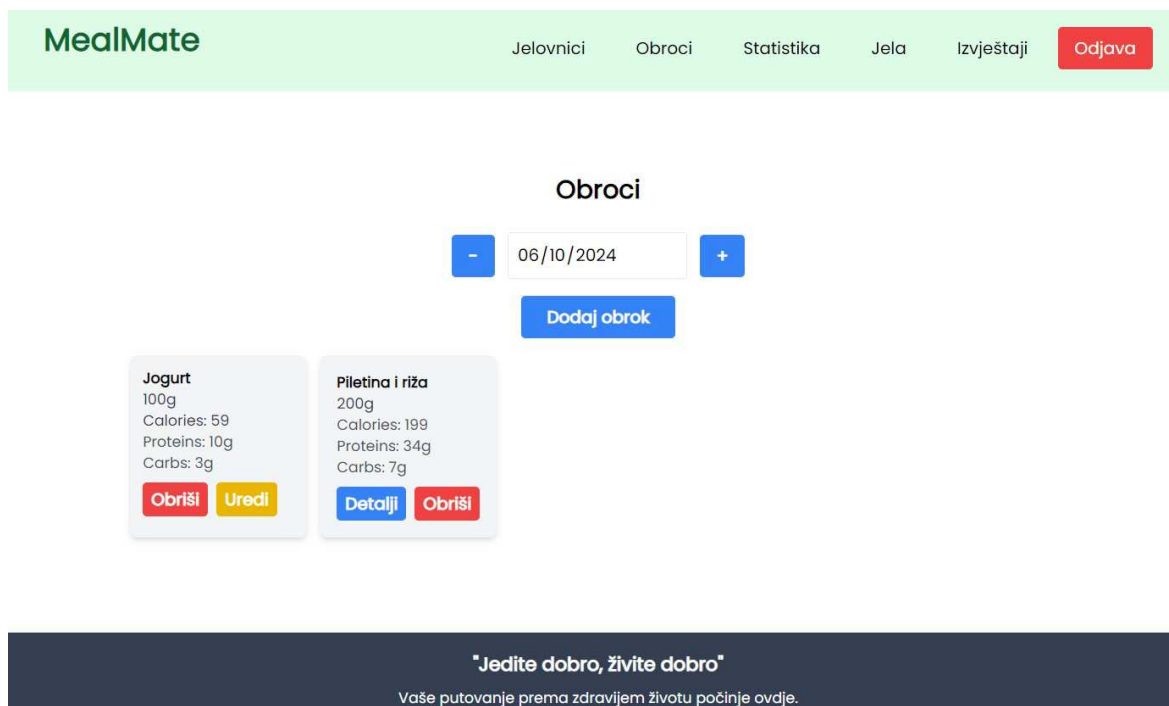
MealMate

Jelovnici Obroci Statistika Jela Izvještaji Odjava

Obroci

- 06/10/2024 +

Dodaj obrok

Jogurt
100g
Calories: 59
Proteins: 10g
Carbs: 3g
Obriši Uredi

Piletina i riža
200g
Calories: 199
Proteins: 34g
Carbs: 7g
Detalji Obriši

"Jedite dobro, živite dobro"

Vaše putovanje prema zdravijem životu počinje ovdje.